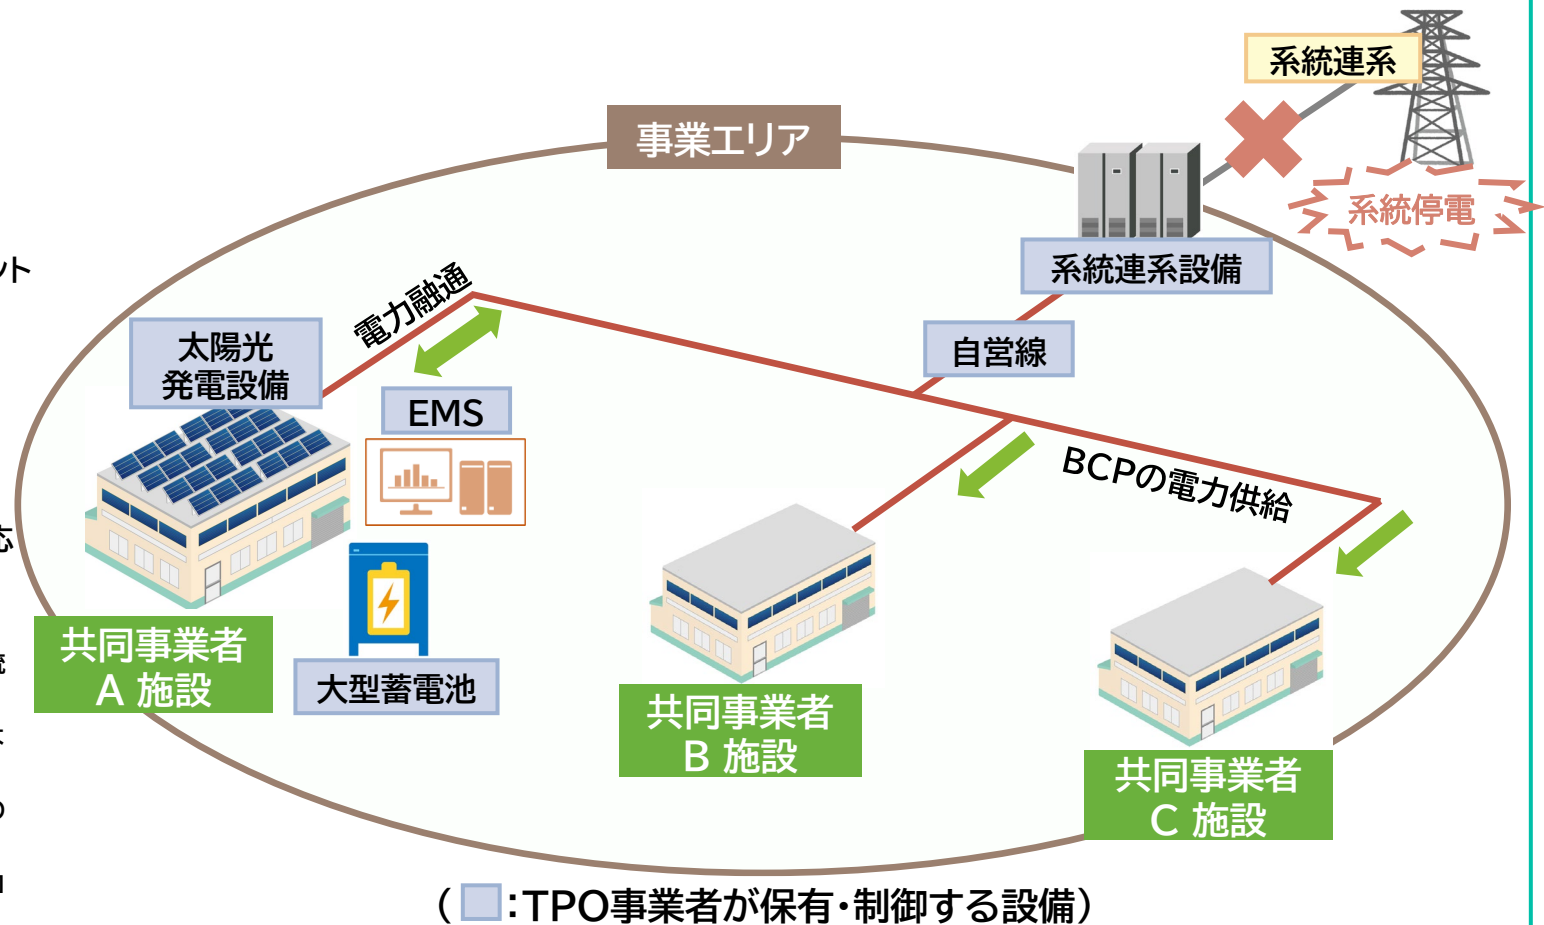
系統連系

事業エリア

系統停電

系統連系設備

自営線

電力融通

太陽光
発電設備

EMS

BCPの電力供給

共同事業者
A 施設

大型蓄電池

共同事業者
B 施設

共同事業者
C 施設

（ :TPO事業者が保有・制御する設備）